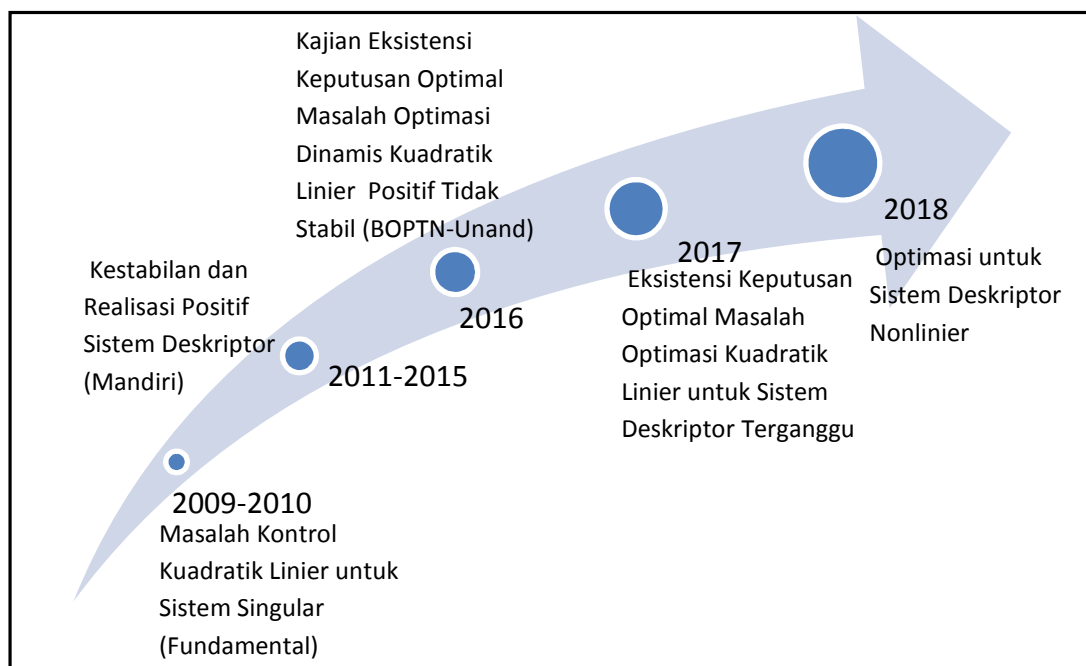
2009-2010
Masalah Kontrol Kuadratik Linier untuk Sistem Singular (Fundamental)

Kestabilan dan Realisasi Positif Sistem Deskriptor (Mandiri)
2011-2015

Kajian Eksistensi Keputusan Optimal Masalah Optimasi Dinamis Kuadratik Linier Positif Tidak Stabil (BOPTN-Unand)
2016

2017
Eksistensi Keputusan Optimal Masalah Optimasi Kuadratik Linier untuk Sistem Deskriptor Terganggu

2018
Optimasi untuk Sistem Deskriptor Nonlinier